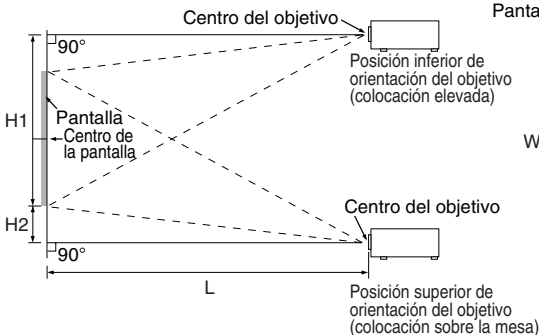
Centro del objetivo

Panta

90°

Posición inferior de orientación del objetivo (colocación elevada)

H1

Pantalla

Centro de la pantalla

W

H2

Centro del objetivo

90°

L

Posición superior de orientación del objetivo (colocación sobre la mesa)